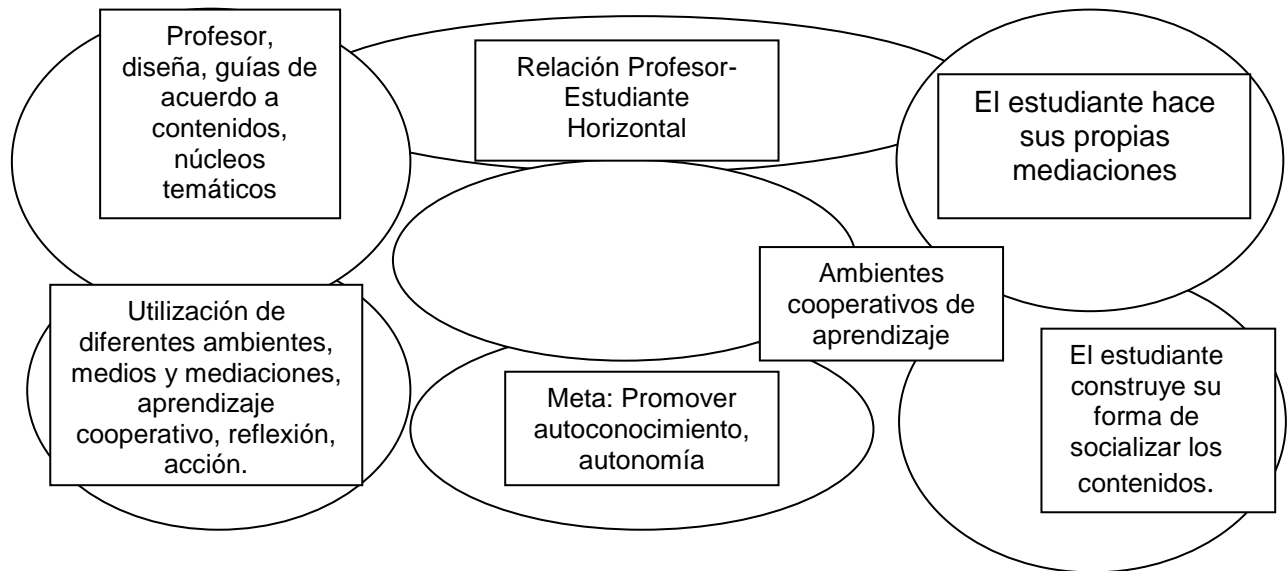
Profesor, diseña, guías de acuerdo a contenidos, núcleos temáticos

Relación Profesor-Estudiante Horizontal

El estudiante hace sus propias mediaciones

Ambientes cooperativos de aprendizaje

Utilización de diferentes ambientes, medios y mediaciones, aprendizaje cooperativo, reflexión, acción.

Meta: Promover autoconocimiento, autonomía

El estudiante construye su forma de socializar los contenidos.